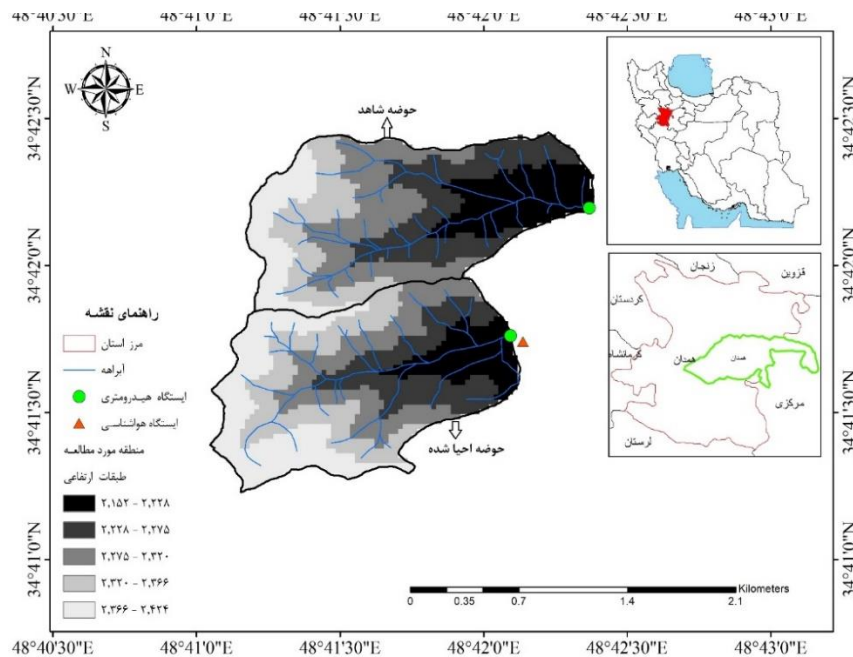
48°40'30"E 48°41'0"E 48°41'30"E 48°42'0"E 48°42'30"E 48°43'0"E

N
W E
S

حوضه شاهد

34°42'30"N
34°42'0"N
34°41'30"N
34°41'0"N

راهنمای نقشه
مرز استان
آبراهه
ایستگاه هیدرومتری
ایستگاه هواشناسی
منطقه مورد مطالعه
طبقات ارتفاعی
۲,۱۵۲ - ۲,۲۲۸
۲,۲۲۸ - ۲,۲۷۵
۲,۲۷۵ - ۲,۳۲۰
۲,۳۲۰ - ۲,۳۶۶
۲,۳۶۶ - ۲,۴۲۴

حوضه احیا شده

زنجان
قزوین
کردستان
کرمانشاه
همدان
همدان
مرکزی
لرستان

Kilometers
0 0.35 0.7 1.4 2.1

48°40'30"E 48°41'0"E 48°41'30"E 48°42'0"E 48°42'30"E 48°43'0"E